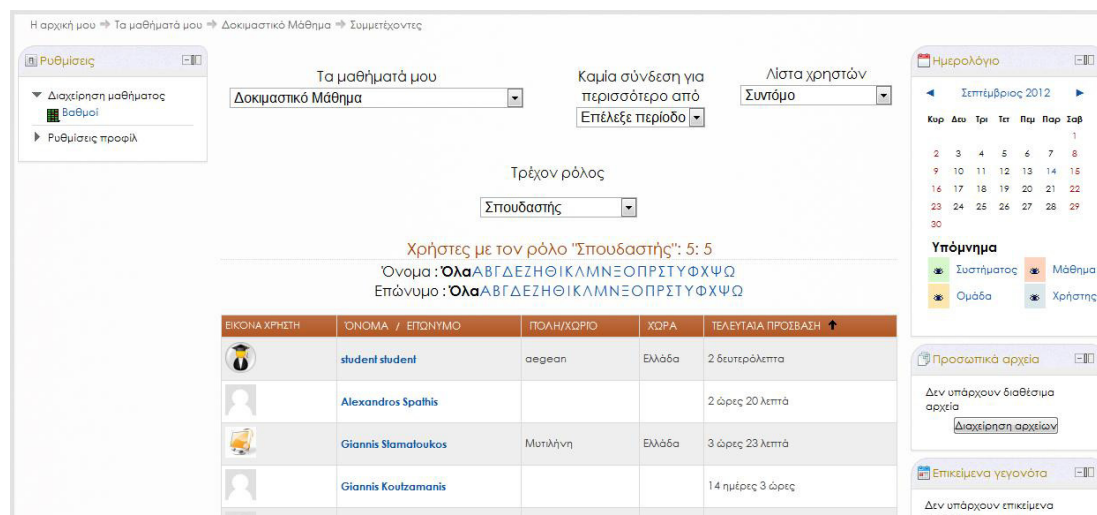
Η αρχική μου ➔ Τα μαθήματά μου ➔ Δοκιμαστικό Μάθημα ➔ Συμμετέχοντες

Ρυθμίσεις

▼ Διαχείριση μαθήματος
Βαθμοί
▶ Ρυθμίσεις προφίλ

Τα μαθήματά μου
Δοκιμαστικό Μάθημα

Καμία σύνδεση για περισσότερο από
Επέλεξε περίοδο

Λίστα χρηστών
Συντόμο

Τρέχον ρόλος
Σπουδαστής

Χρήστες με τον ρόλο "Σπουδαστής": 5: 5

Όνομα : Όλα Α Β Γ Δ Ε Ζ Η Θ Ι Κ Λ Μ Ν Ξ Ο Π Ρ Σ Τ Υ Φ Χ Ψ Ω
Επώνυμο : Όλα Α Β Γ Δ Ε Ζ Η Θ Ι Κ Λ Μ Ν Ξ Ο Π Ρ Σ Τ Υ Φ Χ Ψ Ω

| ΕΙΚΟΝΑ ΧΡΗΣΤΗ | ΟΝΟΜΑ / ΕΠΩΝΥΜΟ | ΠΟΛΗ/ΧΩΡΙΟ | ΧΩΡΑ | ΤΕΛΕΥΤΑΙΑ ΠΡΟΣΒΑΣΗ ↑ |
|---|---|---|---|---|
| | student student | aegean | Ελλάδα | 2 δευτερόλεπτα |
| | Alexandros Spathis | | | 2 ώρες 20 λεπτά |
| | Giannis Stamatoukos | Μυτιλήνη | Ελλάδα | 3 ώρες 23 λεπτά |
| | Giannis Koutzamanis | | | 14 ημέρες 3 ώρες |

Ημερολόγιο

◄ Σεπτέμβριος 2012 ►

| Κυρ | Δευ | Τρι | Τετ | Πεμ | Παρ | Σαβ |
|---|---|---|---|---|---|---|
| | | | | | | 1 |
| 2 | 3 | 4 | 5 | 6 | 7 | 8 |
| 9 | 10 | 11 | 12 | 13 | 14 | 15 |
| 16 | 17 | 18 | 19 | 20 | 21 | 22 |
| 23 | 24 | 25 | 26 | 27 | 28 | 29 |
| 30 | | | | | | |

Υπόμνημα
Συστήματος Μάθημα
Ομάδα Χρήστης

Προσωπικά αρχεία

Δεν υπάρχουν διαθέσιμα αρχεία
Διαχείριση αρχείων

Επικείμενα γεγονότα

Δεν υπάρχουν επικείμενα